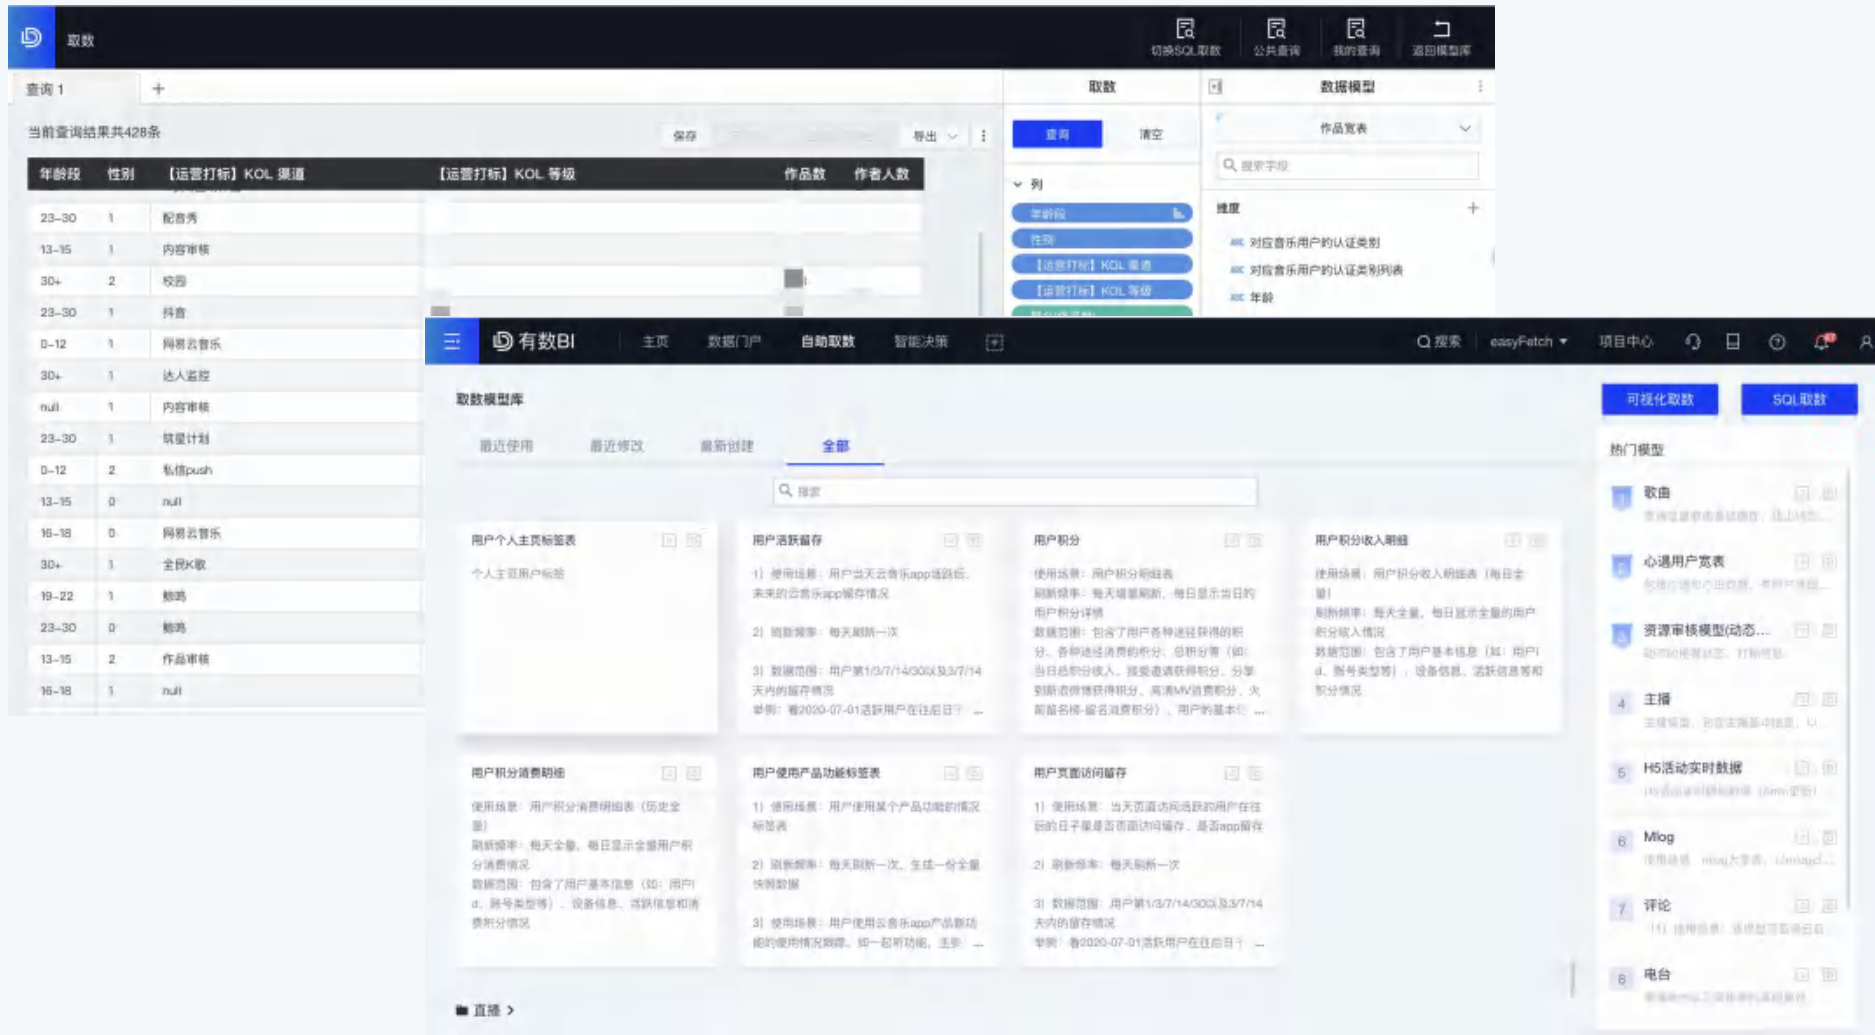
取数

切换SQL取数　公共查询　我的查询　返回模型库

查询 1　+

当前查询结果共428条

保存　导出

| 年龄段 | 性别 | 【运营打标】KOL 渠道 | 【运营打标】KOL 等级 | 作品数 | 作者人数 |
|---|---|---|---|---|---|
| 23-30 | 1 | 配音秀 | | | |
| 13-15 | 1 | 内容审核 | | | |
| 30+ | 2 | 校园 | | | |
| 23-30 | 1 | 抖音 | | | |
| 0-12 | 1 | 网易云音乐 | | | |
| 30+ | 1 | 达人监控 | | | |
| null | 1 | 内容审核 | | | |
| 23-30 | 1 | 筑星计划 | | | |
| 0-12 | 2 | 私信push | | | |
| 13-15 | 0 | null | | | |
| 16-18 | 0 | 网易云音乐 | | | |
| 30+ | 1 | 全民K歌 | | | |
| 19-22 | 1 | 触药 | | | |
| 23-30 | 0 | 触药 | | | |
| 13-15 | 2 | 作品审核 | | | |
| 16-18 | 1 | null | | | |

取数
查询　清空
列
年龄段
性别
【运营打标】KOL 渠道
【运营打标】KOL 等级

数据模型
作品宽表
搜索字段
维度
对应音乐用户的认证类别
对应音乐用户的认证类别列表
年龄

有数BI　主页　数据门户　自助取数　智能决策　搜索　easyFetch　项目中心

取数模型库
最近使用　最近修改　最新创建　全部
搜索

可视化取数　SQL取数

用户个人主页标签表
个人主页用户标签

用户活跃留存
1) 使用场景：用户当天云音乐app活跃后，未来的云音乐app留存情况
2) 刷新频率：每天刷新一次
3) 数据范围：用户第1/3/7/14/30以及3/7/14天内的留存情况
举例：看2020-07-01活跃用户在往后日子 ...

用户积分
使用场景：用户积分明细表
刷新频率：每天增量刷新，每日显示当日的用户积分详情
数据范围：包含了用户各种途径获得的积分、各种途径消费的积分、总积分等（如：当日总积分收入，接受邀请获得积分，分享到动态获得积分，高清MV消费积分，火箭音乐榜-留言消费积分），用户的基本信 ...

用户积分收入明细
使用场景：用户积分收入明细表（每日全量）
刷新频率：每天全量，每日显示全量的用户积分收入情况
数据范围：包含了用户基本信息（如：用户id、账号类型等），设备信息，活跃信息等和积分情况

用户积分消费明细
使用场景：用户积分消费明细表（历史全量）
刷新频率：每天全量，每日显示全量用户积分消费情况
数据范围：包含了用户基本信息（如：用户id、账号类型等），设备信息、活跃信息和消费积分情况

用户使用产品功能标签表
1) 使用场景：用户使用某个产品功能的情况标签表
2) 刷新频率：每天刷新一次，生成一份全量快照数据
3) 使用场景：用户使用云音乐app产品新功能的使用情况跟踪，如一起听功能，主歌 ...

用户页面访问留存
1) 使用场景：当天页面访问活跃的用户在往后的日子里是否页面访问留存，是否app留存
2) 刷新频率：每天刷新一次
3) 数据范围：用户第1/3/7/14/30以及3/7/14天内的留存情况
举例：看2020-07-01活跃用户在往后日子 ...

直播 >

热门模型
1 歌曲
2 心遇用户宽表
3 资源审核模型(动态...
4 主播
5 H5活动实时数据
6 Mlog
7 评论
8 电台